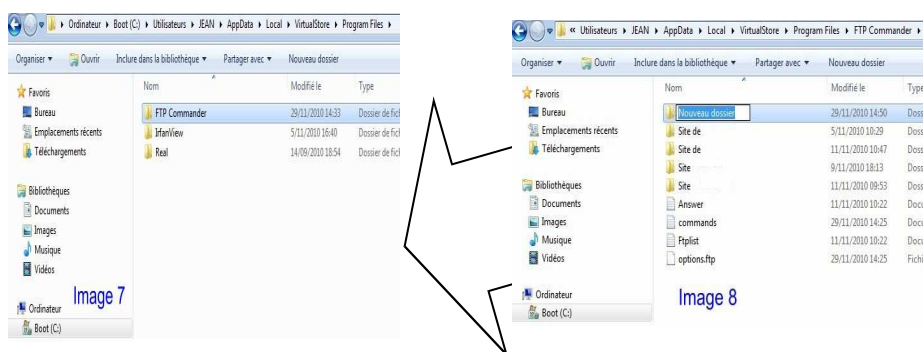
▸ Ordinateur ▸ Boot (C:) ▸ Utilisateurs ▸ JEAN ▸ AppData ▸ Local ▸ VirtualStore ▸ Program Files ▸

Organiser ▾ Ouvrir Inclure dans la bibliothèque ▾ Partager avec ▾ Nouveau dossier

Favoris
Bureau
Emplacements récents
Téléchargements

Bibliothèques
Documents
Images
Musique
Vidéos

Ordinateur
Boot (C:)

| Nom | Modifié le | Type |
|---|---|---|
| FTP Commander | 29/11/2010 14:33 | Dossier de fic |
| IrfanView | 5/11/2010 16:40 | Dossier de fic |
| Real | 14/09/2010 18:54 | Dossier de fic |

Image 7

« Utilisateurs ▸ JEAN ▸ AppData ▸ Local ▸ VirtualStore ▸ Program Files ▸ FTP Commander ▸

Organiser ▾ Ouvrir Inclure dans la bibliothèque ▾ Partager avec ▾ Nouveau dossier

Favoris
Bureau
Emplacements récents
Téléchargements

Bibliothèques
Documents
Images
Musique
Vidéos

Ordinateur
Boot (C:)

| Nom | Modifié le | Type |
|---|---|---|
| Nouveau dossier | 29/11/2010 14:50 | Doss |
| Site de | 5/11/2010 10:29 | Doss |
| Site de | 11/11/2010 10:47 | Doss |
| Site | 9/11/2010 18:13 | Doss |
| Site | 11/11/2010 09:53 | Doss |
| Answer | 11/11/2010 10:22 | Docu |
| commands | 29/11/2010 14:25 | Docu |
| Ftplist | 11/11/2010 10:22 | Docu |
| options.ftp | 29/11/2010 14:25 | Fichi |

Image 8